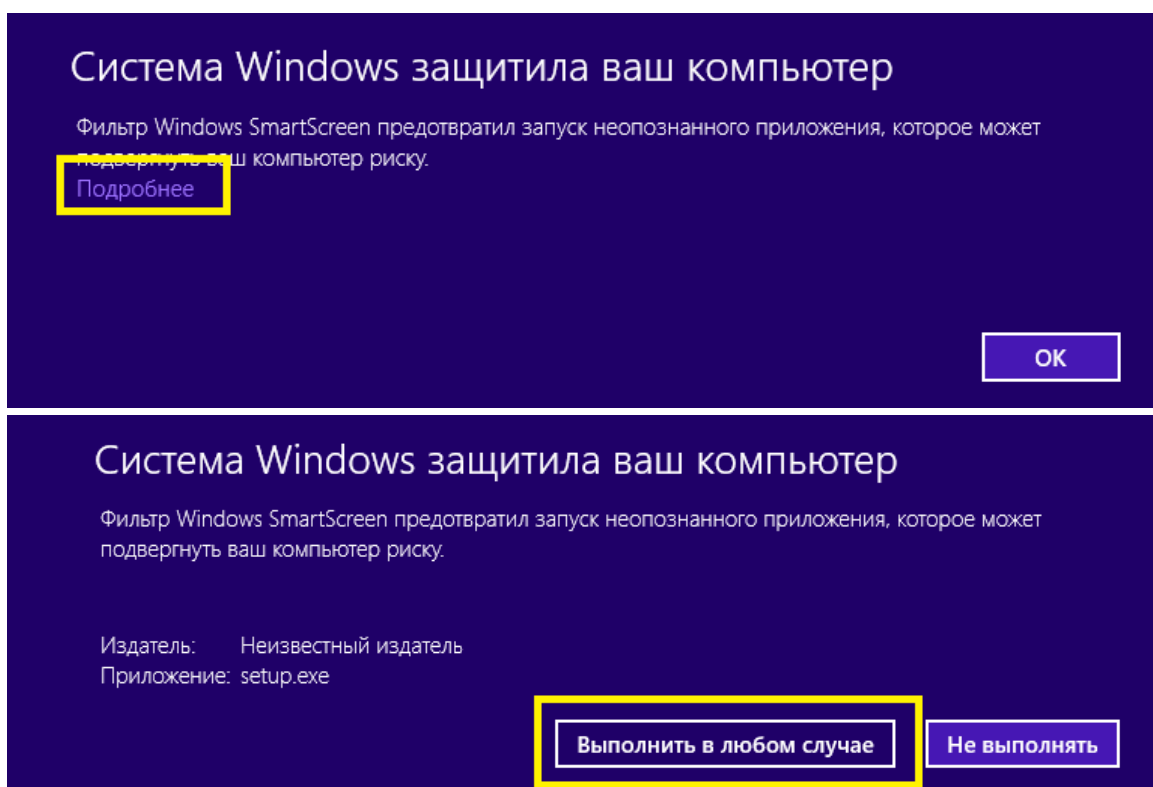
Система Windows защитила ваш компьютер

Фильтр Windows SmartScreen предотвратил запуск неопознанного приложения, которое может подвергнуть ваш компьютер риску.
Подробнее

OK

Система Windows защитила ваш компьютер

Фильтр Windows SmartScreen предотвратил запуск неопознанного приложения, которое может подвергнуть ваш компьютер риску.

Издатель: Неизвестный издатель
Приложение: setup.exe

Выполнить в любом случае
Не выполнять